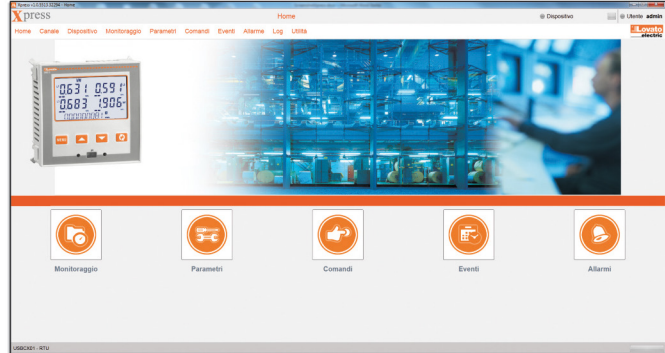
Xpress v1.0.5233.32294 - Home

Xpress

Home

Dispositivo

Utente admin

Home Canale Dispositivo Monitoraggio Parametri Comandi Eventi Allarme Log Utilità

Lovato electric

0.631 0.591
0.683 1.906

Monitoraggio

Parametri

Comandi

Eventi

Allarmi

USBCX01 - RTU